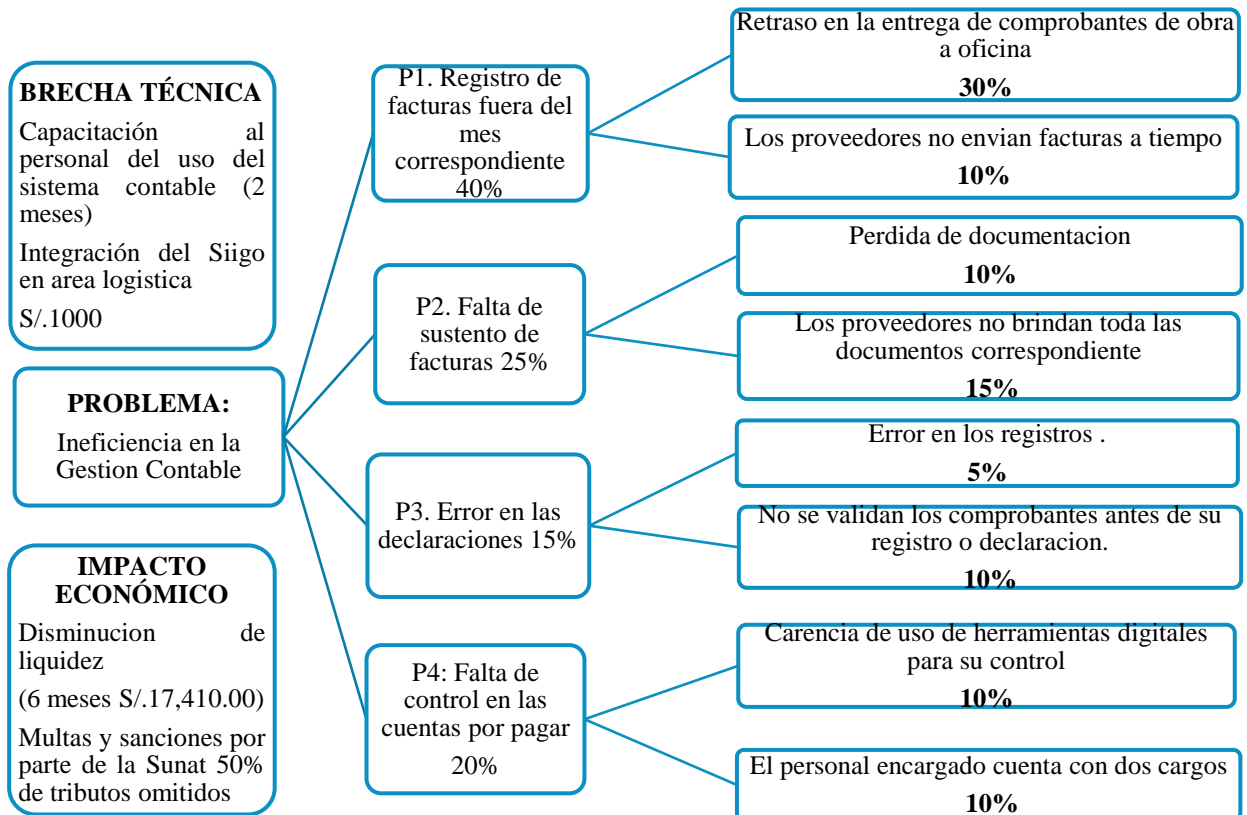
BRECHA TÉCNICA

Capacitación al personal del uso del sistema contable (2 meses)

Integración del Siigo en area logistica

S/.1000

PROBLEMA:

Ineficiencia en la Gestion Contable

IMPACTO ECONÓMICO

Disminucion de liquidez

(6 meses S/.17,410.00)

Multas y sanciones por parte de la Sunat 50% de tributos omitidos

P1. Registro de facturas fuera del mes correspondiente 40%

Retraso en la entrega de comprobantes de obra a oficina

30%

Los proveedores no envian facturas a tiempo

10%

P2. Falta de sustento de facturas 25%

Perdida de documentacion

10%

Los proveedores no brindan toda las documentos correspondiente

15%

P3. Error en las declaraciones 15%

Error en los registros .

5%

No se validan los comprobantes antes de su registro o declaracion.

10%

P4: Falta de control en las cuentas por pagar 20%

Carencia de uso de herramientas digitales para su control

10%

El personal encargado cuenta con dos cargos

10%